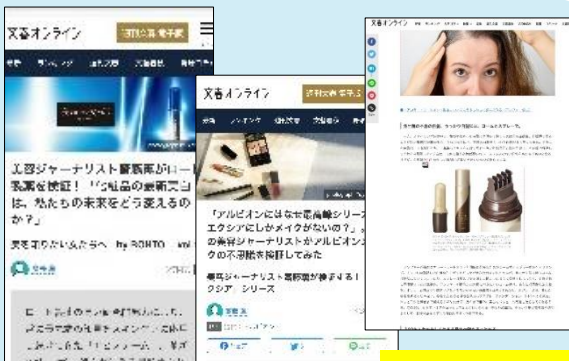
文春オンライン
文春オンライン

「アルビオンにはなぜ高級シリーズ エクシアにしかメイクがないの？」 の美容ジャーナリストがアルビオン クの不思議を検証してみた

美容ジャーナリスト齋藤薫が検証する！ クシア シリーズ

美容ジャーナリスト齋藤薫が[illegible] 製薬を検証！「5製品の最新美白は、私たちの未来をどう変えるのか？」

文春オンライン